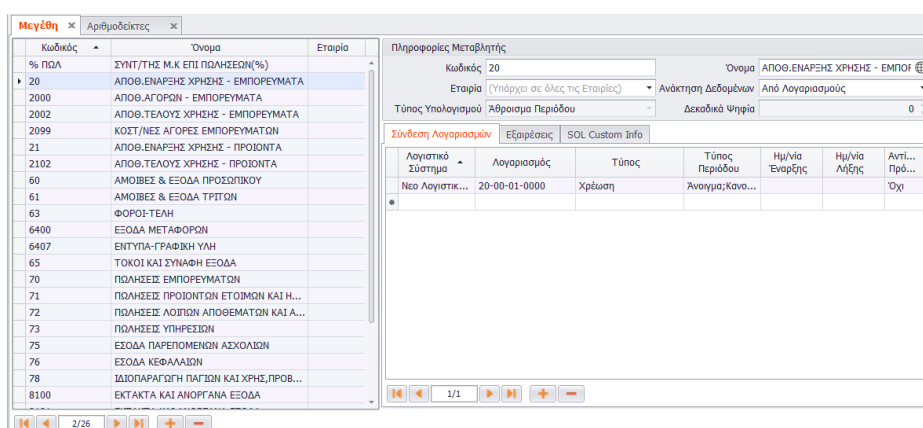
Μεγέθη × Αριθμοδείκτες ×

| Κωδικός | Όνομα | Εταιρία |
|---|---|---|
| % ΠΩΛ | ΣΥΝΤ/ΤΗΣ Μ.Κ ΕΠΙ ΠΩΛΗΣΕΩΝ(%) | |
| 20 | ΑΠΟΘ.ΕΝΑΡΞΗΣ ΧΡΗΣΗΣ - ΕΜΠΟΡΕΥΜΑΤΑ | |
| 2000 | ΑΠΟΘ.ΑΓΟΡΩΝ - ΕΜΠΟΡΕΥΜΑΤΑ | |
| 2002 | ΑΠΟΘ.ΤΕΛΟΥΣ ΧΡΗΣΗΣ - ΕΜΠΟΡΕΥΜΑΤΑ | |
| 2099 | ΚΟΣΤ/ΝΕΣ ΑΓΟΡΕΣ ΕΜΠΟΡΕΥΜΑΤΩΝ | |
| 21 | ΑΠΟΘ.ΕΝΑΡΞΗΣ ΧΡΗΣΗΣ - ΠΡΟΙΟΝΤΑ | |
| 2102 | ΑΠΟΘ.ΤΕΛΟΥΣ ΧΡΗΣΗΣ - ΠΡΟΙΟΝΤΑ | |
| 60 | ΑΜΟΙΒΕΣ & ΕΞΟΔΑ ΠΡΟΣΩΠΙΚΟΥ | |
| 61 | ΑΜΟΙΒΕΣ & ΕΞΟΔΑ ΤΡΙΤΩΝ | |
| 63 | ΦΟΡΟΙ-ΤΕΛΗ | |
| 6400 | ΕΞΟΔΑ ΜΕΤΑΦΟΡΩΝ | |
| 6407 | ΕΝΤΥΠΑ-ΓΡΑΦΙΚΗ ΥΛΗ | |
| 65 | ΤΟΚΟΙ ΚΑΙ ΣΥΝΑΦΗ ΕΞΟΔΑ | |
| 70 | ΠΩΛΗΣΕΙΣ ΕΜΠΟΡΕΥΜΑΤΩΝ | |
| 71 | ΠΩΛΗΣΕΙΣ ΠΡΟΙΟΝΤΩΝ ΕΤΟΙΜΩΝ ΚΑΙ Η... | |
| 72 | ΠΩΛΗΣΕΙΣ ΛΟΙΠΩΝ ΑΠΟΘΕΜΑΤΩΝ ΚΑΙ Α... | |
| 73 | ΠΩΛΗΣΕΙΣ ΥΠΗΡΕΣΙΩΝ | |
| 75 | ΕΣΟΔΑ ΠΑΡΕΠΟΜΕΝΩΝ ΑΣΧΟΛΙΩΝ | |
| 76 | ΕΣΟΔΑ ΚΕΦΑΛΑΙΩΝ | |
| 78 | ΙΔΙΟΠΑΡΑΓΩΓΗ ΠΑΓΙΩΝ ΚΑΙ ΧΡΗΣ.ΠΡΟΒ... | |
| 8100 | ΕΚΤΑΚΤΑ ΚΑΙ ΑΝΟΡΓΑΝΑ ΕΞΟΔΑ | |

2/26

Πληροφορίες Μεταβλητής
Κωδικός 20
Όνομα ΑΠΟΘ.ΕΝΑΡΞΗΣ ΧΡΗΣΗΣ - ΕΜΠΟΡ
Εταιρία (Υπάρχει σε όλες τις Εταιρίες)
Ανάκτηση Δεδομένων Από Λογαριασμούς
Τύπος Υπολογισμού Άθροισμα Περιόδου
Δεκαδικά Ψηφία 0

Σύνδεση Λογαριασμών Εξαιρέσεις SOL Custom Info

| Λογιστικό Σύστημα | Λογαριασμός | Τύπος | Τύπος Περιόδου | Ημ/νία Έναρξης | Ημ/νία Λήξης | Αντί... Πρό... |
|---|---|---|---|---|---|---|
| Νεο Λογιστικ... | 20-00-01-0000 | Χρέωση | Άνοιγμα;Κανο... | | | Όχι |

1/1